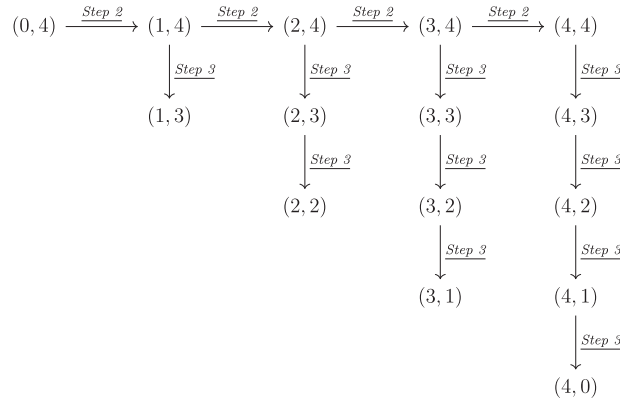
$(0,4) \xrightarrow{\text{Step 2}} (1,4) \xrightarrow{\text{Step 2}} (2,4) \xrightarrow{\text{Step 2}} (3,4) \xrightarrow{\text{Step 2}} (4,4)$

$(1,4) \xrightarrow{\text{Step 3}} (1,3)$

$(2,4) \xrightarrow{\text{Step 3}} (2,3) \xrightarrow{\text{Step 3}} (2,2)$

$(3,4) \xrightarrow{\text{Step 3}} (3,3) \xrightarrow{\text{Step 3}} (3,2) \xrightarrow{\text{Step 3}} (3,1)$

$(4,4) \xrightarrow{\text{Step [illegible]}} (4,3) \xrightarrow{\text{Step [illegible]}} (4,2) \xrightarrow{\text{Step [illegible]}} (4,1) \xrightarrow{\text{Step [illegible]}} (4,0)$